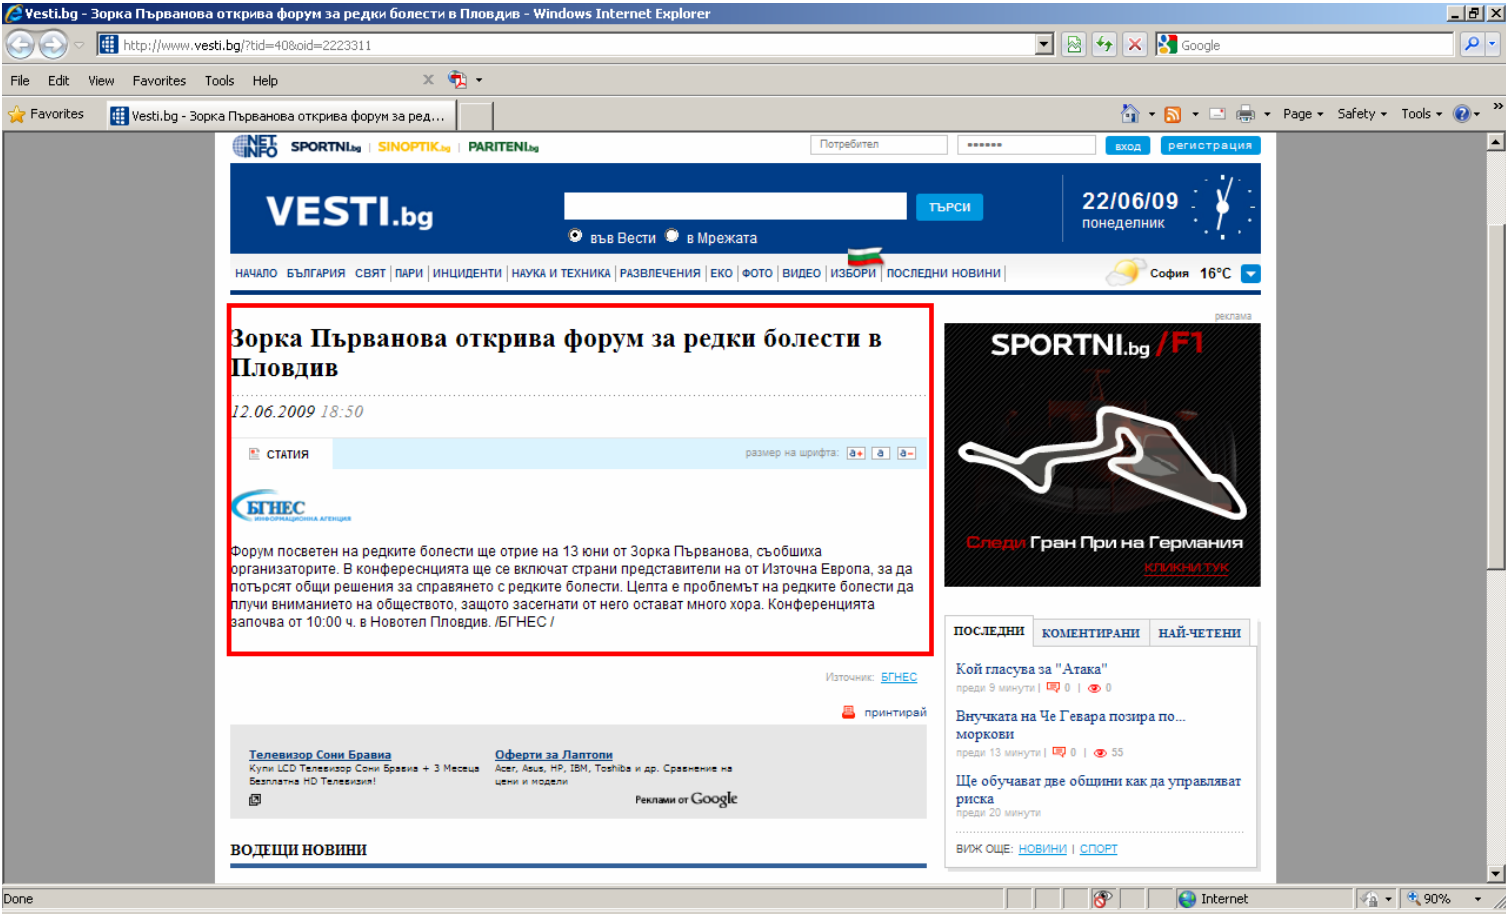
Vesti.bg - Зорка Първанова открива форум за редки болести в Пловдив - Windows Internet Explorer

http://www.vesti.bg/?tid=40&oid=2223311

Google

File Edit View Favorites Tools Help

Favorites Vesti.bg - Зорка Първанова открива форум за ред...

Page Safety Tools

NET INFO SPORTNI.bg | SINOPTIK.bg | PARITENI.bg

Потребител ****** вход регистрация

VESTI.bg

ТЪРСИ

във Вести в Мрежата

22/06/09 понеделник

НАЧАЛО БЪЛГАРИЯ СВЯТ ПАРИ ИНЦИДЕНТИ НАУКА И ТЕХНИКА РАЗВЛЕЧЕНИЯ ЕКО ФОТО ВИДЕО ИЗБОРИ ПОСЛЕДНИ НОВИНИ

София 16°C

Зорка Първанова открива форум за редки болести в Пловдив

12.06.2009 18:50

СТАТИЯ

размер на шрифта: а+ а а-

БГНЕС ИНФОРМАЦИОННА АГЕНЦИЯ

Форум посветен на редките болести ще отрие на 13 юни от Зорка Първанова, съобщиха организаторите. В конфересницията ще се включат страни представители на от Източна Европа, за да потърсят общи решения за справянето с редките болести. Целта е проблемът на редките болести да плучи вниманието на обществото, защото засегнати от него остават много хора. Конференцията започва от 10:00 ч. в Новотел Пловдив. /БГНЕС /

Източник: БГНЕС

принтирай

Телевизор Сони Бравиа
Купи LCD Телевизор Сони Бравиа + 3 Месеца Безплатна HD Телевизия!

Оферти за Лаптопи
Acer, Asus, HP, IBM, Toshiba и др. Сравнение на цени и модели

Реклами от Google

ВОДЕЩИ НОВИНИ

реклама

SPORTNI.bg /F1

Следи Гран При на Германия

КЛИКНИ ТУК

ПОСЛЕДНИ КОМЕНТИРАНИ НАЙ-ЧЕТЕНИ

Кой гласува за "Атака"
преди 9 минути | 0 | 0

Внучката на Че Гевара позира по... моркови
преди 13 минути | 0 | 55

Ще обучават две общини как да управляват риска
преди 20 минути

ВИЖ ОЩЕ: НОВИНИ | СПОРТ

Done

Internet

90%